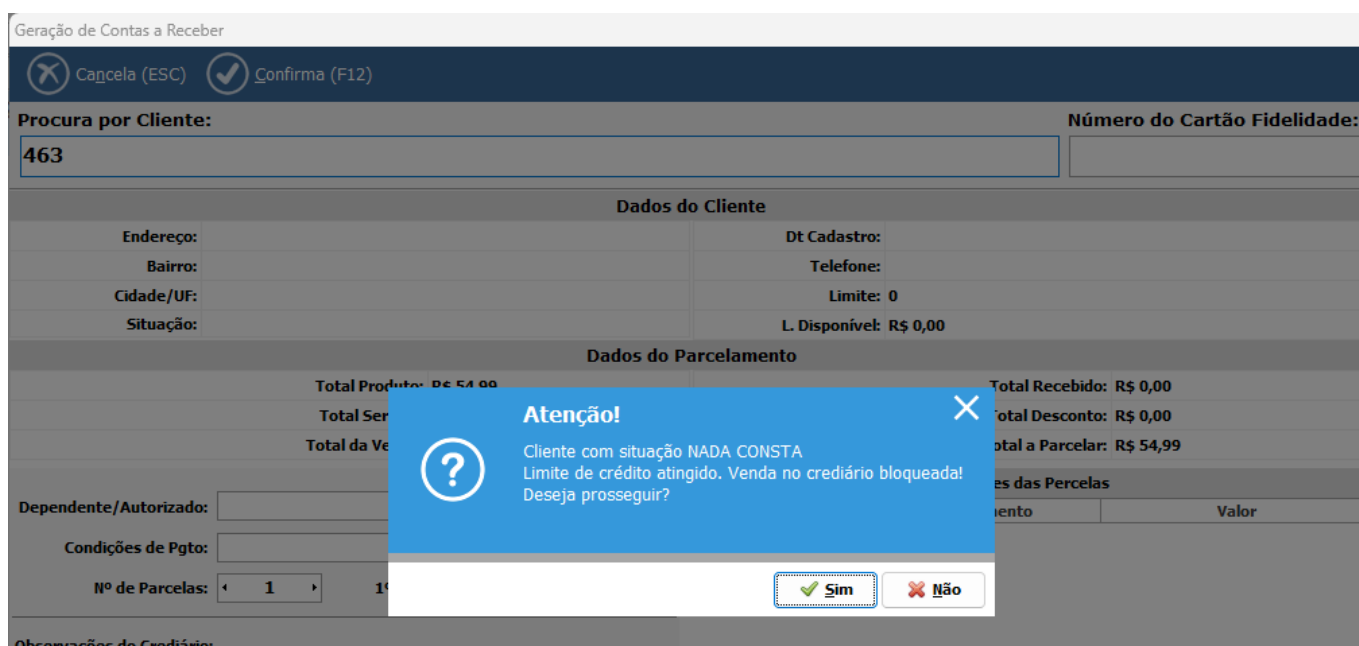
Geração de Contas a Receber

Cancela (ESC) Confirma (F12)

Procura por Cliente:
463

Número do Cartão Fidelidade:

Dados do Cliente

Endereço:
Bairro:
Cidade/UF:
Situação:

Dt Cadastro:
Telefone:
Limite: 0
L. Disponível: R$ 0,00

Dados do Parcelamento

Total Produto: R$ 54,99
Total Ser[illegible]
Total da Ve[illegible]

Total Recebido: R$ 0,00
Total Desconto: R$ 0,00
Total a Parcelar: R$ 54,99

Dependente/Autorizado:
Condições de Pgto:
Nº de Parcelas: 1 1º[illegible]

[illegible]es das Percelas
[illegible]mento | Valor

Observações do Crediário:

Atenção!
Cliente com situação NADA CONSTA
Limite de crédito atingido. Venda no crediário bloqueada!
Deseja prosseguir?

Sim Não